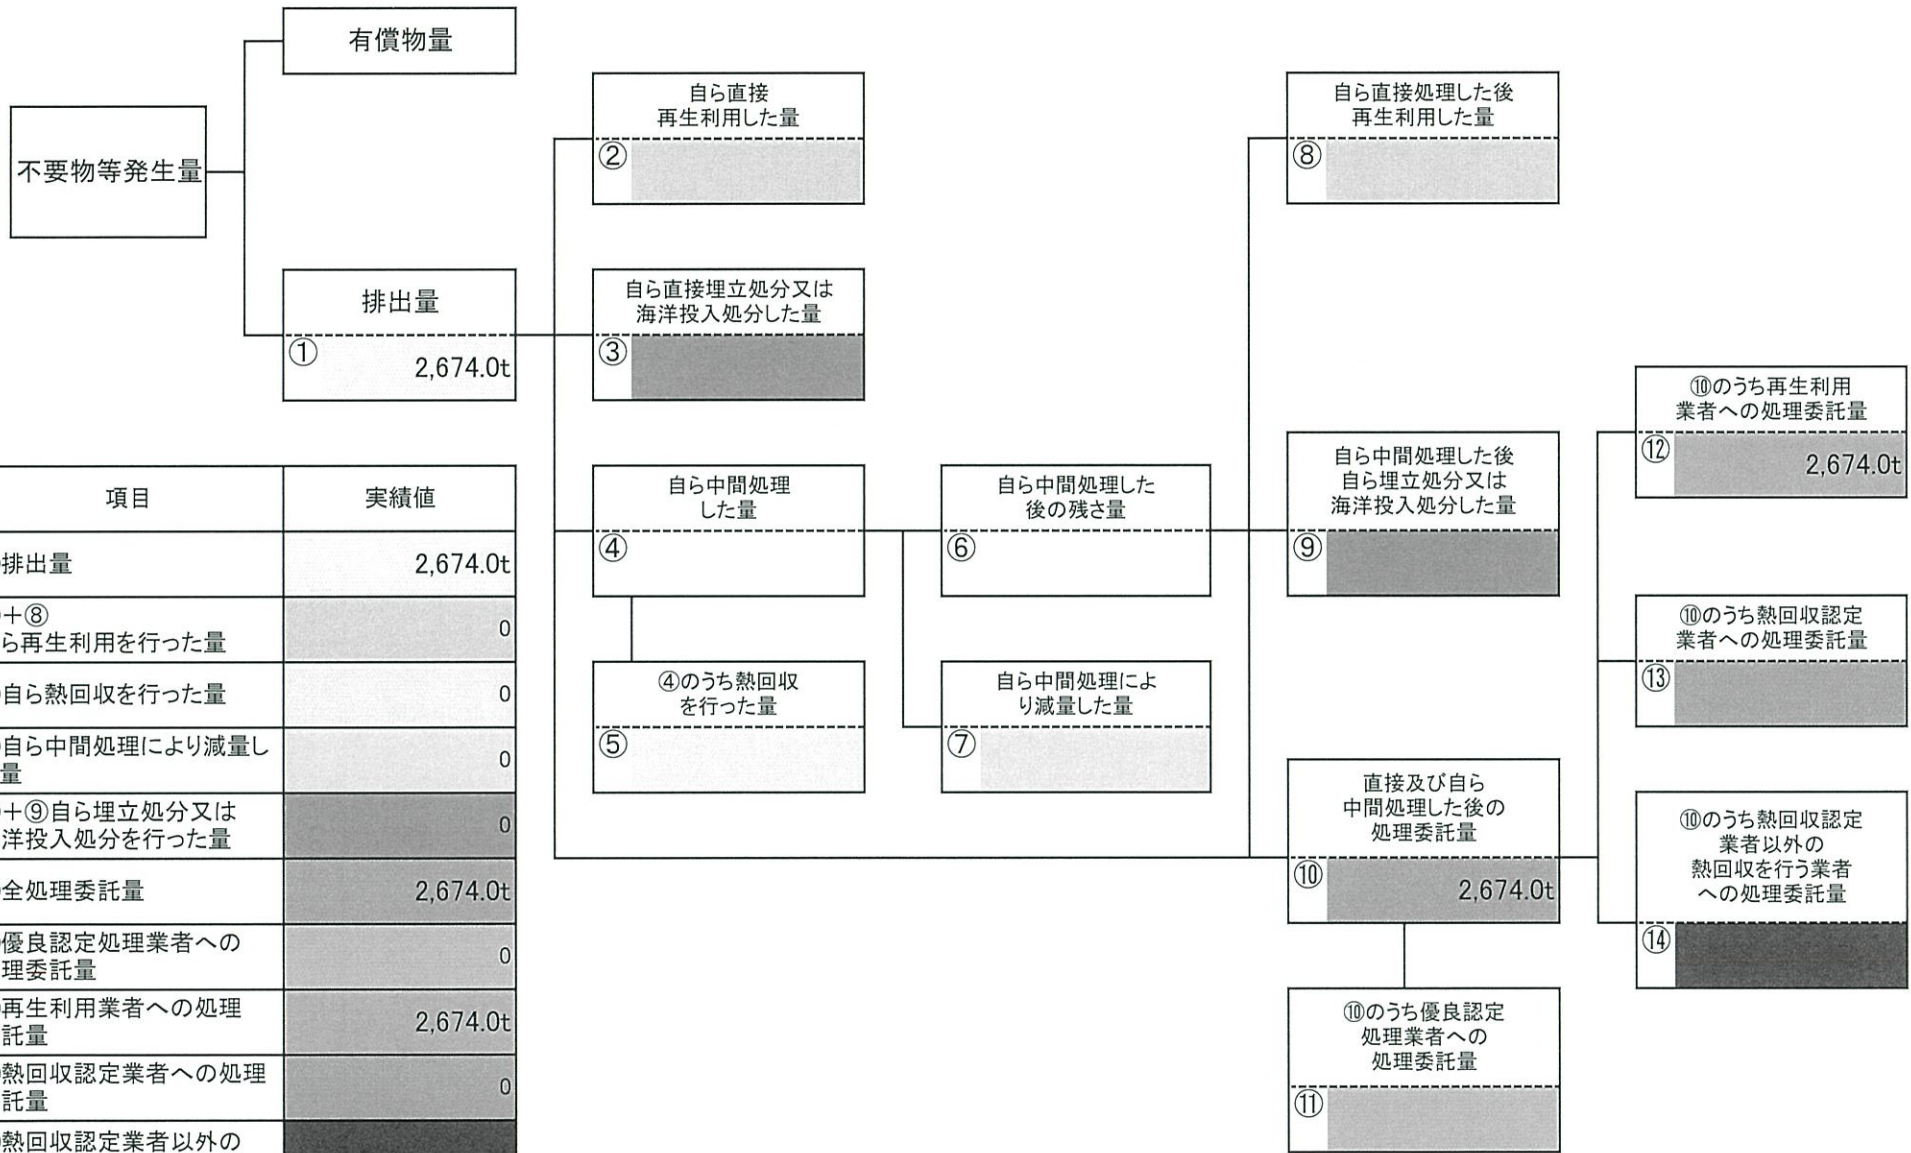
有償物量

不要物等発生量

排出量
①
2,674.0t

自ら直接
再生利用した量
②

自ら直接埋立処分又は
海洋投入処分した量
③

自ら中間処理
した量
④

④のうち熱回収
を行った量
⑤

自ら中間処理した
後の残さ量
⑥

自ら中間処理によ
り減量した量
⑦

自ら直接処理した後
再生利用した量
⑧

自ら中間処理した後
自ら埋立処分又は
海洋投入処分した量
⑨

直接及び自ら
中間処理した後の
処理委託量
⑩
2,674.0t

⑩のうち優良認定
処理業者への
処理委託量
⑪

⑩のうち再生利用
業者への処理委託量
⑫
2,674.0t

⑩のうち熱回収認定
業者への処理委託量
⑬

⑩のうち熱回収認定
業者以外の
熱回収を行う業者
への処理委託量
⑭

| 項目 | 実績値 |
|---|---|
| 排出量 | 2,674.0t |
| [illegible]+⑧ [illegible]ら再生利用を行った量 | 0 |
| 自ら熱回収を行った量 | 0 |
| 自ら中間処理により減量し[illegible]量 | 0 |
| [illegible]+⑨自ら埋立処分又は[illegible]洋投入処分を行った量 | 0 |
| 全処理委託量 | 2,674.0t |
| 優良認定処理業者への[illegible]理委託量 | 0 |
| 再生利用業者への処理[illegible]託量 | 2,674.0t |
| 熱回収認定業者への処理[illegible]託量 | 0 |
| 熱回収認定業者以外の | |